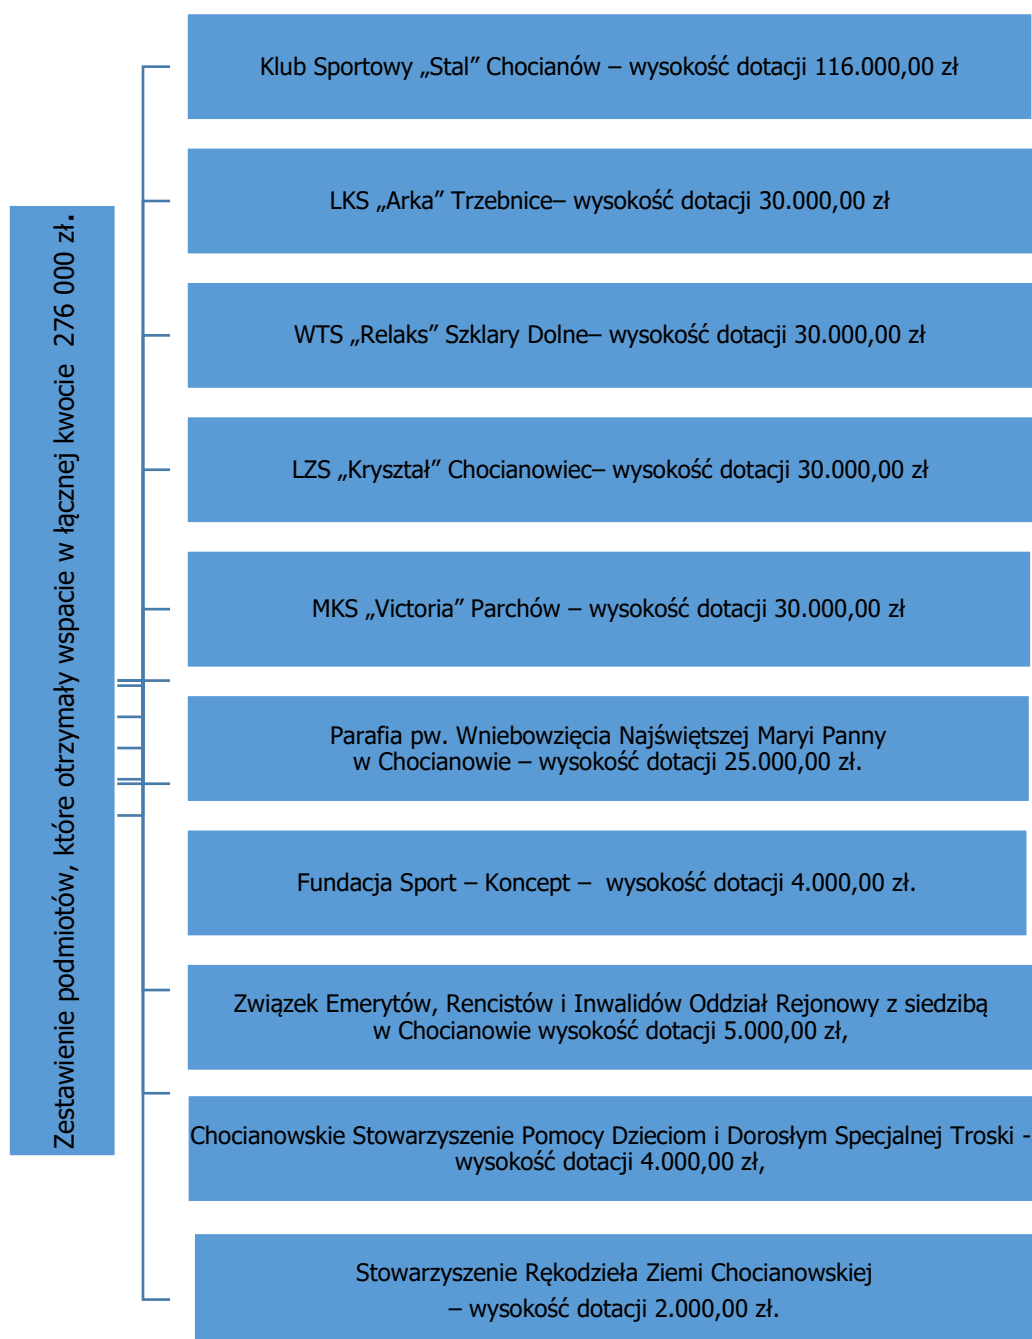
Zestawienie podmiotów, które otrzymały wspacie w łącznej kwocie 276 000 zł.

Klub Sportowy „Stal" Chocianów – wysokość dotacji 116.000,00 zł

LKS „Arka" Trzebnice– wysokość dotacji 30.000,00 zł

WTS „Relaks" Szklary Dolne– wysokość dotacji 30.000,00 zł

LZS „Kryształ" Chocianowiec– wysokość dotacji 30.000,00 zł

MKS „Victoria" Parchów – wysokość dotacji 30.000,00 zł

Parafia pw. Wniebowzięcia Najświętszej Maryi Panny w Chocianowie – wysokość dotacji 25.000,00 zł.

Fundacja Sport – Koncept – wysokość dotacji 4.000,00 zł.

Związek Emerytów, Rencistów i Inwalidów Oddział Rejonowy z siedzibą w Chocianowie wysokość dotacji 5.000,00 zł,

Chocianowskie Stowarzyszenie Pomocy Dzieciom i Dorosłym Specjalnej Troski - wysokość dotacji 4.000,00 zł,

Stowarzyszenie Rękodzieła Ziemi Chocianowskiej – wysokość dotacji 2.000,00 zł.